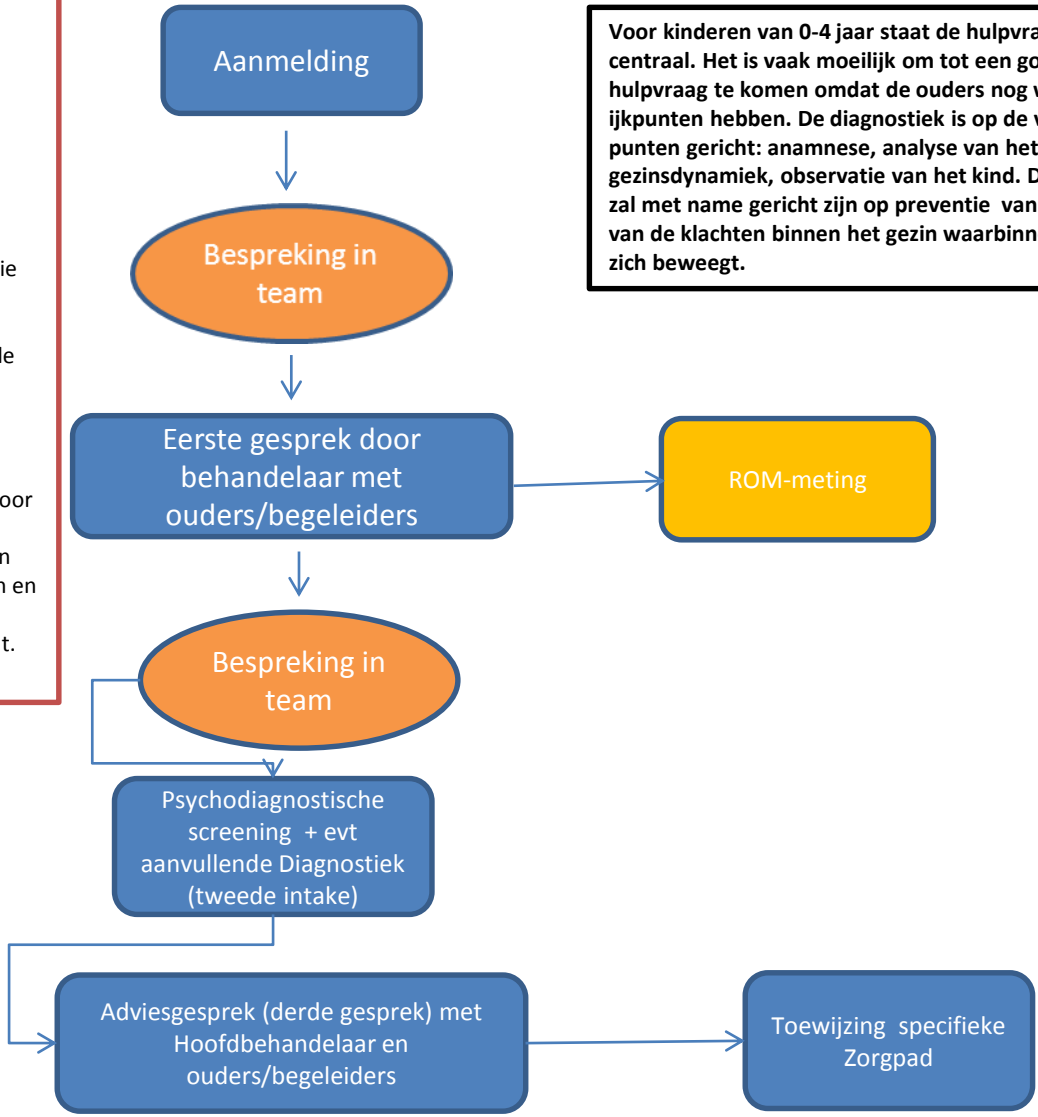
ie

le

oor

n
n en

t.

Aanmelding

Voor kinderen van 0-4 jaar staat de hulpvra centraal. Het is vaak moeilijk om tot een go hulpvraag te komen omdat de ouders nog w ijkpunten hebben. De diagnostiek is op de v punten gericht: anamnese, analyse van het gezinsdynamiek, observatie van het kind. D zal met name gericht zijn op preventie van van de klachten binnen het gezin waarbinn zich beweegt.

Bespreking in team

Eerste gesprek door behandelaar met ouders/begeleiders

ROM-meting

Bespreking in team

Psychodiagnostische screening + evt aanvullende Diagnostiek (tweede intake)

Adviesgesprek (derde gesprek) met Hoofdbehandelaar en ouders/begeleiders

Toewijzing specifieke Zorgpad